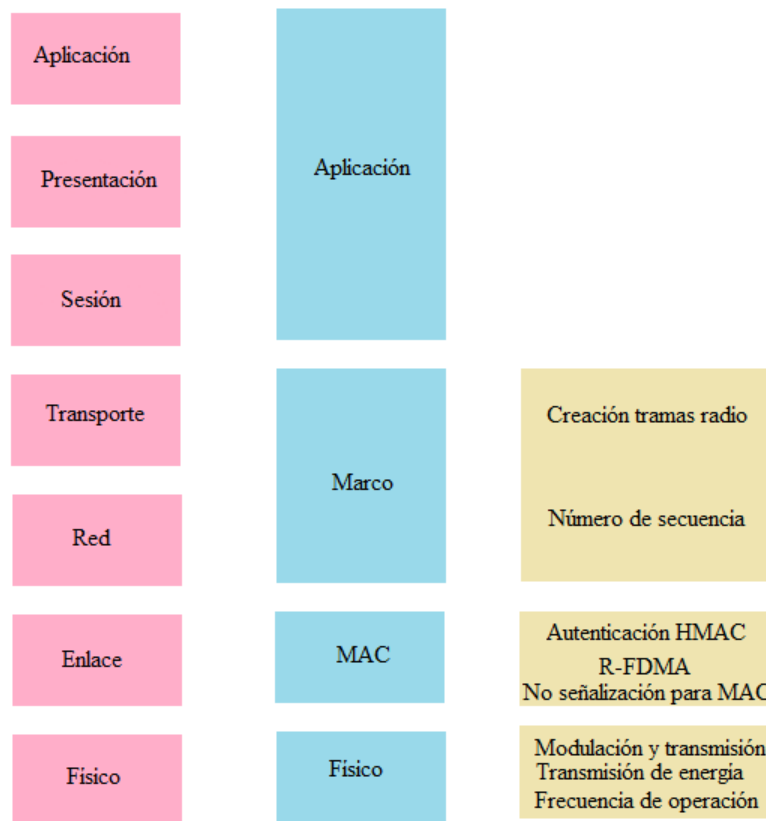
Aplicación

Presentación

Sesión

Transporte

Red

Enlace

Físico

Aplicación

Marco

MAC

Físico

Creación tramas radio

Número de secuencia

Autenticación HMAC
R-FDMA
No señalización para MAC

Modulación y transmisión
Transmisión de energía
Frecuencia de operación